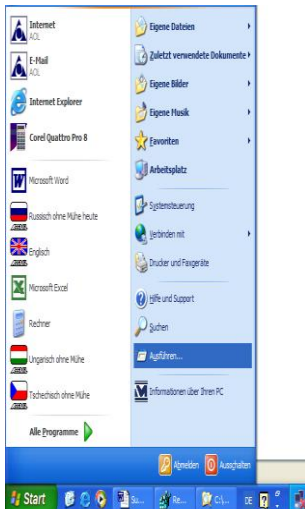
Internet
AOL

E-Mail
AOL

Internet Explorer

Corel Quattro Pro 8

Microsoft Word

Russisch ohne Mühe heute

Englisch

Microsoft Excel

Rechner

Ungarisch ohne Mühe

Tschechisch ohne Mühe

Alle Programme

Eigene Dateien

Zuletzt verwendete Dokumente

Eigene Bilder

Eigene Musik

Favoriten

Arbeitsplatz

Systemsteuerung

Verbinden mit

Drucker und Faxgeräte

Hilfe und Support

Suchen

Ausführen...

Informationen über Ihren PC

Abmelden

Ausschalten

Start

Su...

Re...

C:\...

DE